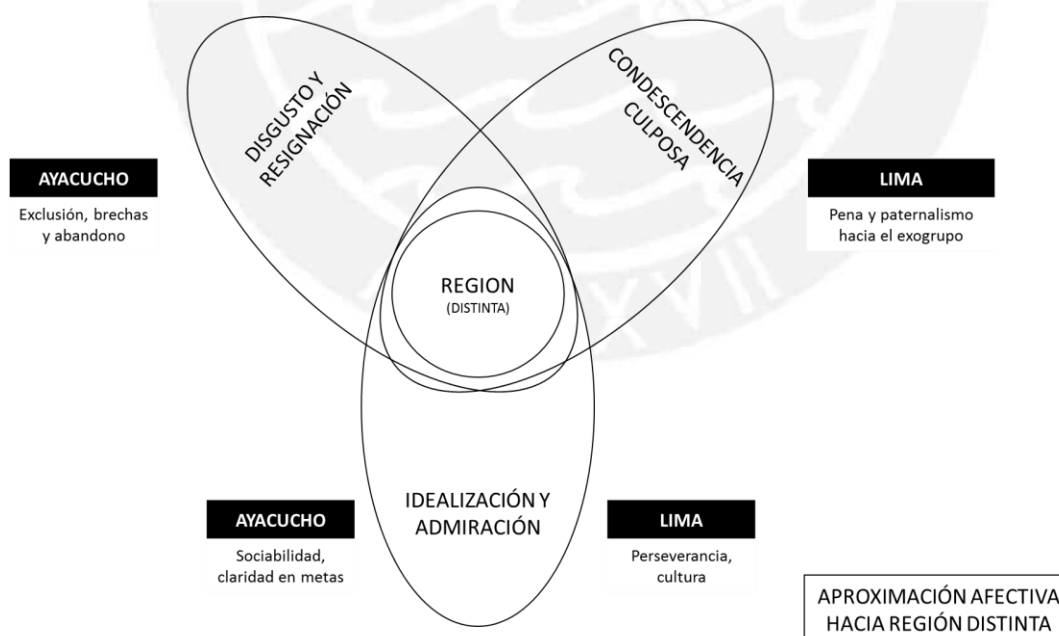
AYACUCHO

Exclusión, brechas y abandono

DISGUSTO Y RESIGNACIÓN

CONDESCENDENCIA CULPOSA

LIMA

Pena y paternalismo hacia el exogrupo

REGION
(DISTINTA)

IDEALIZACIÓN Y ADMIRACIÓN

AYACUCHO

Sociabilidad, claridad en metas

LIMA

Perseverancia, cultura

APROXIMACIÓN AFECTIVA HACIA REGIÓN DISTINTA